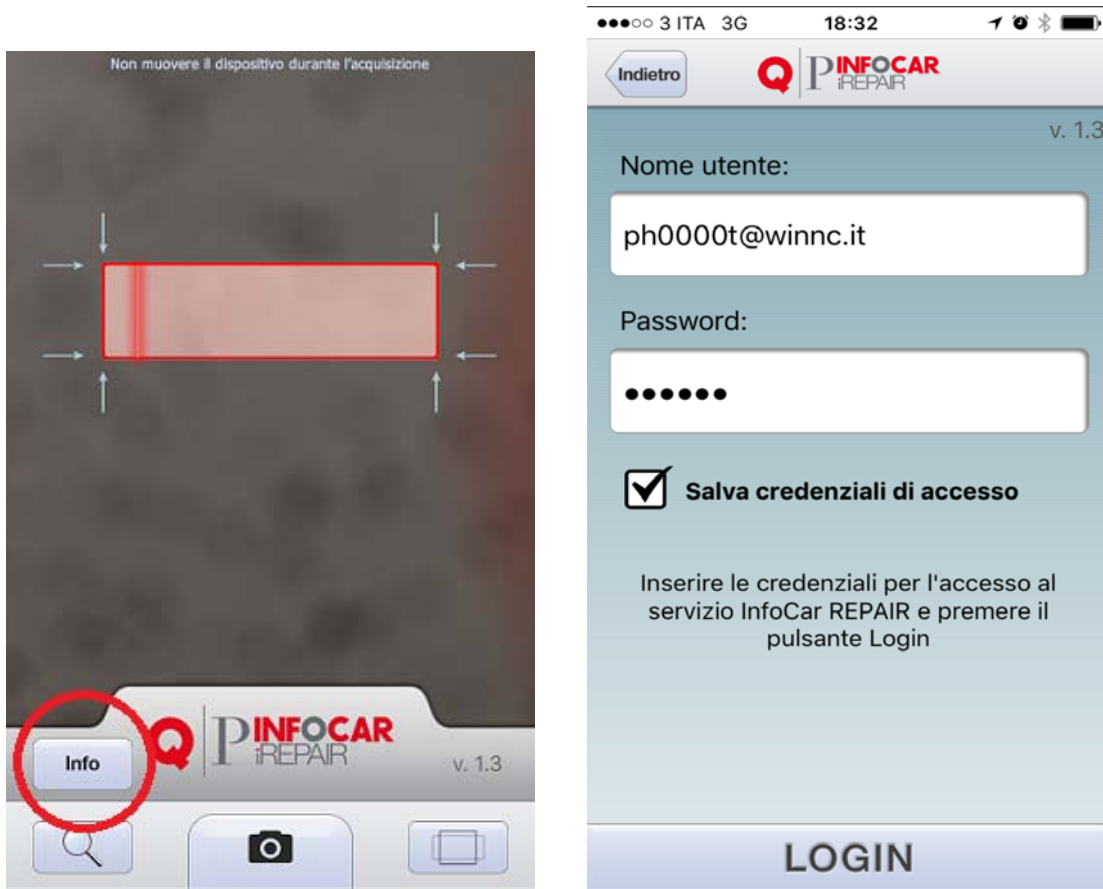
Non muovere il dispositivo durante l'acquisizione

Q P INFOCAR iREPAIR

Info

v. 1.3

●●●○○ 3 ITA 3G 18:32

Indietro

Q P INFOCAR iREPAIR

v. 1.3

Nome utente:

ph0000t@winnc.it

Password:

••••••

Salva credenziali di accesso

Inserire le credenziali per l'accesso al servizio InfoCar REPAIR e premere il pulsante Login

LOGIN